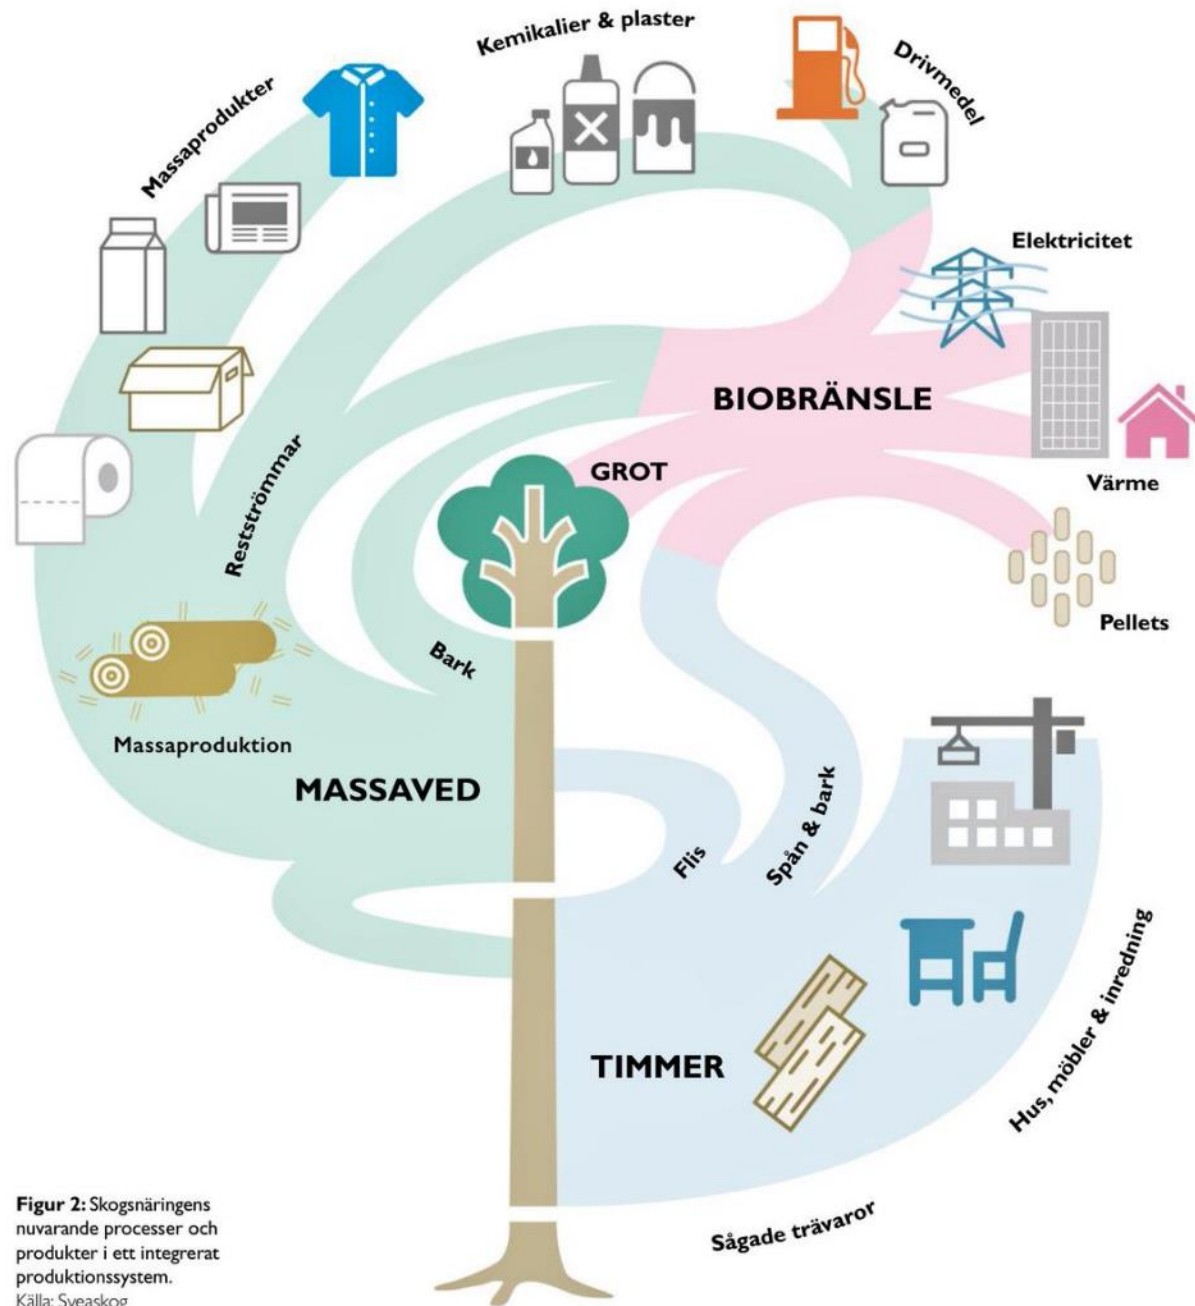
Kemikalier & plaster

Drivmedel

Massaprodukter

Elektricitet

BIOBRÄNSLE

Restströmmar

GROT

Värme

Pellets

Bark

Massaproduktion

MASSAVED

Spån & bark

Flis

Hus, möbler & inredning

TIMMER

Sågade trävaror

**Figur 2:** Skogsnäringens nuvarande processer och produkter i ett integrerat produktionssystem.
Källa: Sveaskog